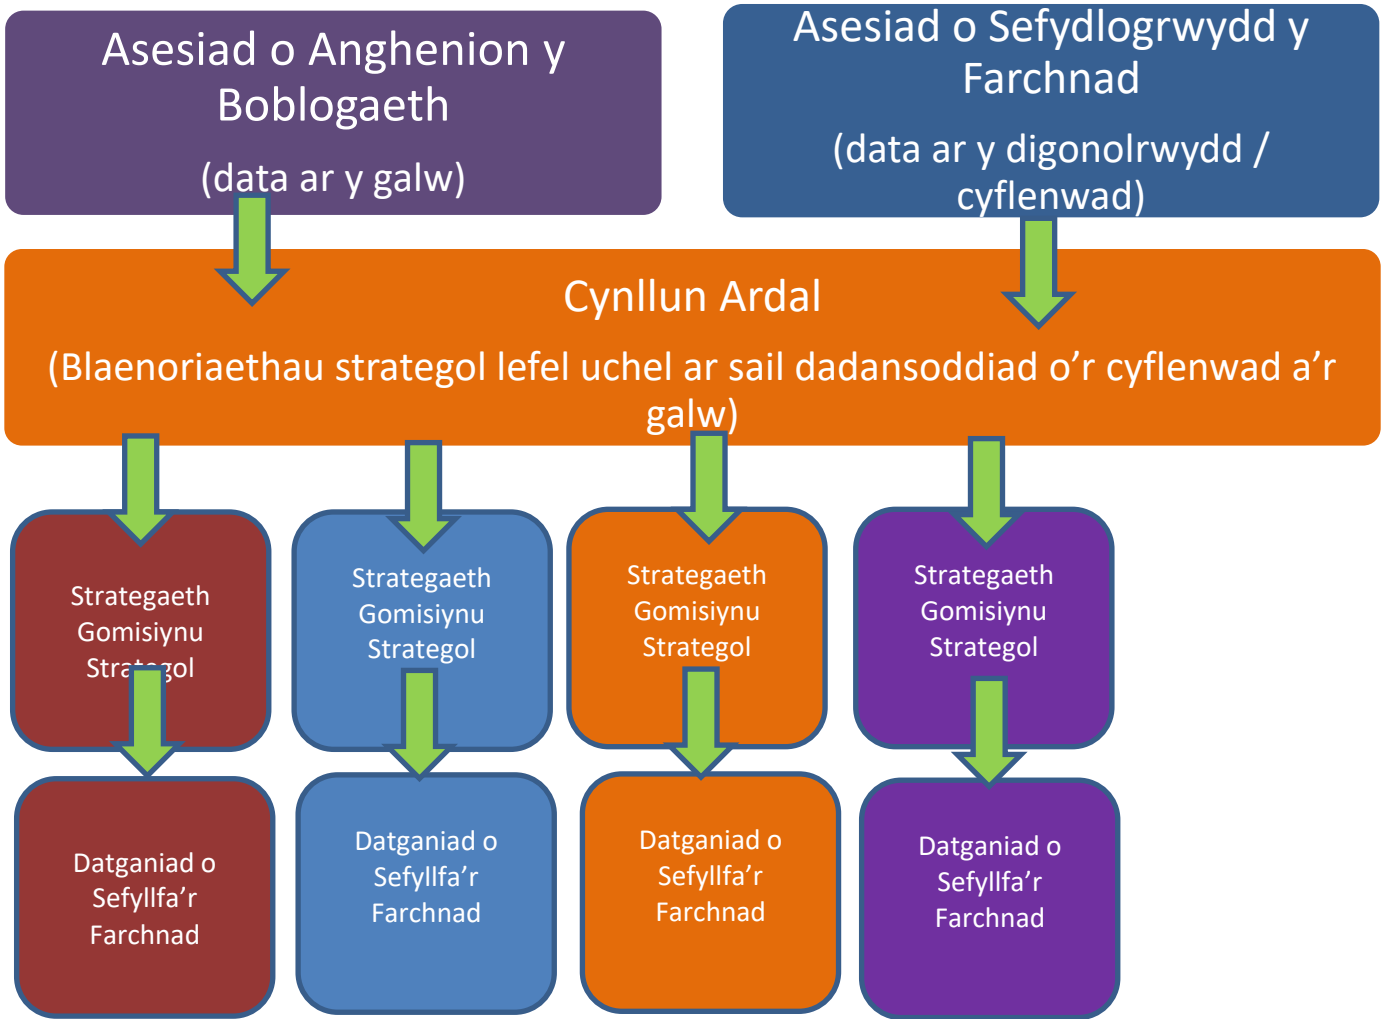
Asesiad o Anghenion y Boblogaeth

(data ar y galw)

Asesiad o Sefydlogrwydd y Farchnad

(data ar y digonolrwydd / cyflenwad)

Cynllun Ardal

(Blaenoriaethau strategol lefel uchel ar sail dadansoddiad o'r cyflenwad a'r galw)

Strategaeth Gomisiynu Strategol

Datganiad o Sefyllfa'r Farchnad

Strategaeth Gomisiynu Strategol

Datganiad o Sefyllfa'r Farchnad

Strategaeth Gomisiynu Strategol

Datganiad o Sefyllfa'r Farchnad

Strategaeth Gomisiynu Strategol

Datganiad o Sefyllfa'r Farchnad